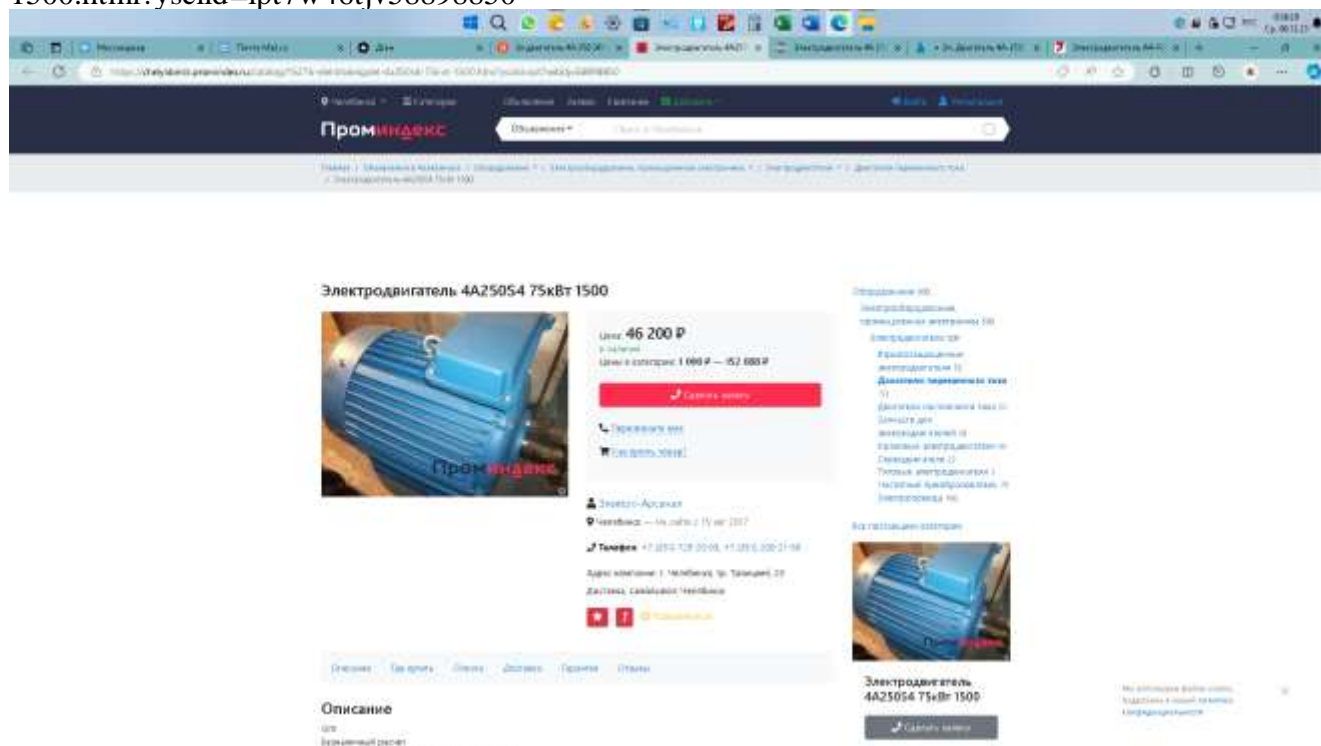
1500.html?ysclid=lpt7w4otjv38898856

Проминдекс

Объявления

Электродвигатель 4А250S4 75кВт 1500

Цена: 46 200 ₽

Сделать заказ

Проминдекс

Оборудование

Электродвигатель 4А250S4 75кВт 1500

Сделать заказ

Описание

Описание